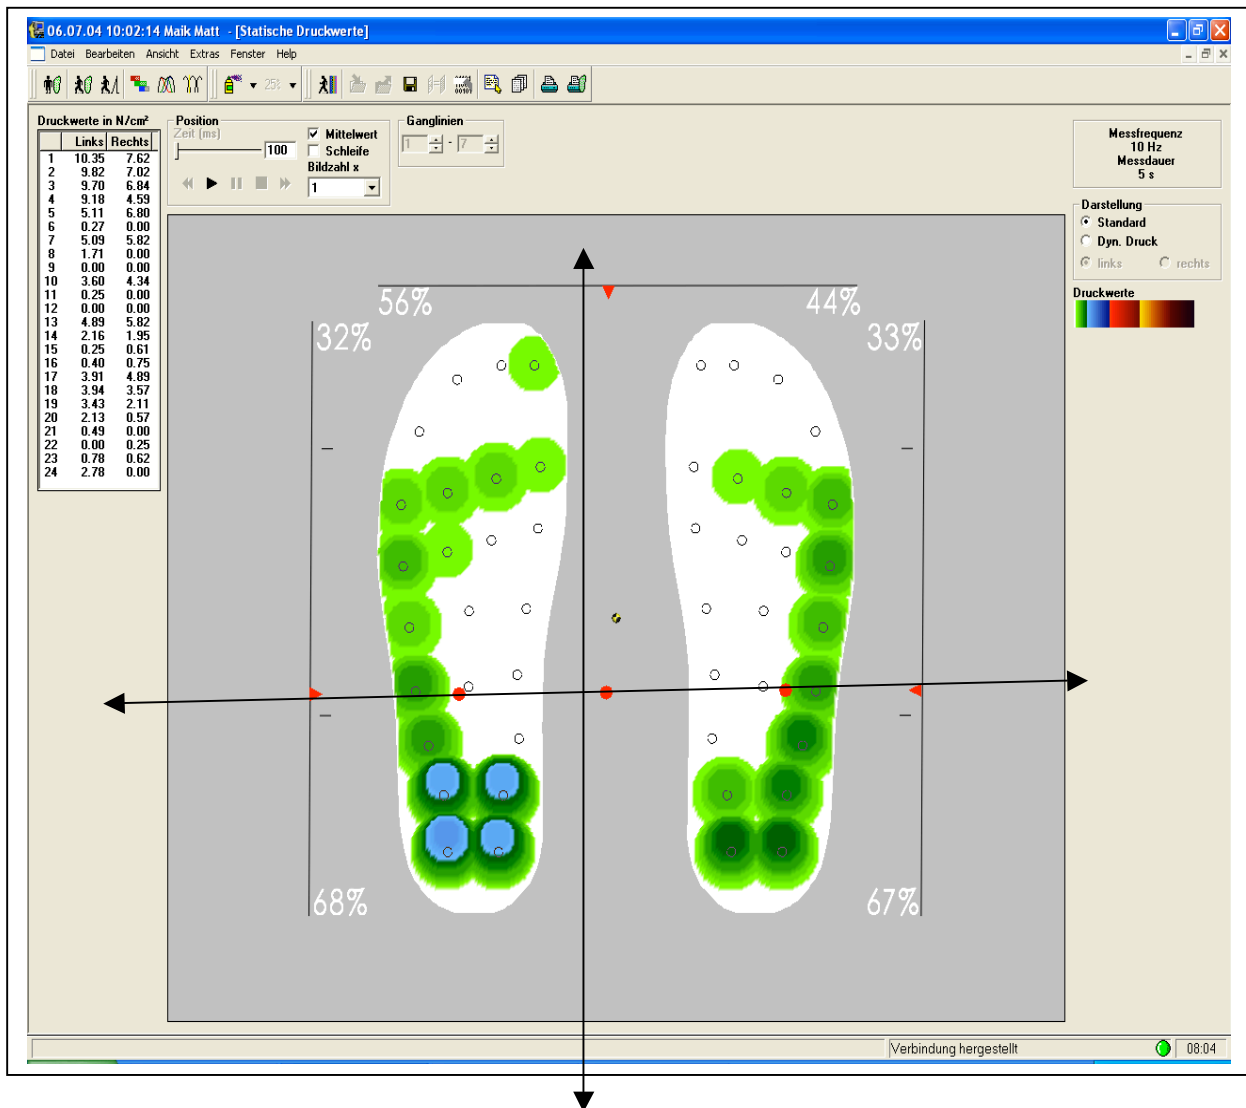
06.07.04 10:02:14 Maik Matt - [Statische Druckwerte]

Datei Bearbeiten Ansicht Extras Fenster Help

25

Druckwerte in N/cm²

|  | Links | Rechts |
|---|---|---|
| 1 | 10.35 | 7.62 |
| 2 | 9.82 | 7.02 |
| 3 | 9.70 | 6.84 |
| 4 | 9.18 | 4.59 |
| 5 | 5.11 | 6.80 |
| 6 | 0.27 | 0.00 |
| 7 | 5.09 | 5.82 |
| 8 | 1.71 | 0.00 |
| 9 | 0.00 | 0.00 |
| 10 | 3.60 | 4.34 |
| 11 | 0.25 | 0.00 |
| 12 | 0.00 | 0.00 |
| 13 | 4.89 | 5.82 |
| 14 | 2.16 | 1.95 |
| 15 | 0.25 | 0.61 |
| 16 | 0.40 | 0.75 |
| 17 | 3.91 | 4.89 |
| 18 | 3.94 | 3.57 |
| 19 | 3.43 | 2.11 |
| 20 | 2.13 | 0.57 |
| 21 | 0.49 | 0.00 |
| 22 | 0.00 | 0.25 |
| 23 | 0.78 | 0.62 |
| 24 | 2.78 | 0.00 |

Position
Zeit (ms)
100
Mittelwert
Schleife
Bildzahl x
1

Ganglinien
1 - 7

Messfrequenz
10 Hz
Messdauer
5 s

Darstellung
Standard
Dyn. Druck
links
rechts

Druckwerte

56%
44%
32%
33%
68%
67%

Verbindung hergestellt
08:04